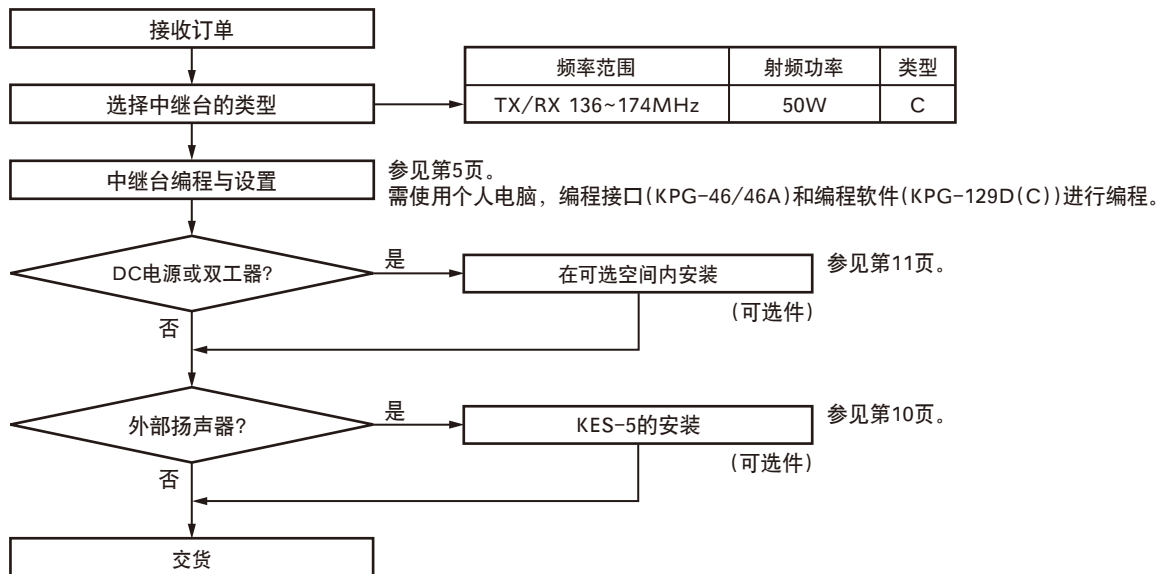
接收订单

选择中继台的类型

| 频率范围 | 射频功率 | 类型 |
|---|---|---|
| TX/RX 136~174MHz | 50W | C |

中继台编程与设置

参见第5页。
需使用个人电脑，编程接口(KPG-46/46A)和编程软件(KPG-129D(C))进行编程。

DC电源或双工器?

是

在可选空间内安装

参见第11页。

(可选件)

否

外部扬声器?

是

KES-5的安装

参见第10页。

(可选件)

否

交货